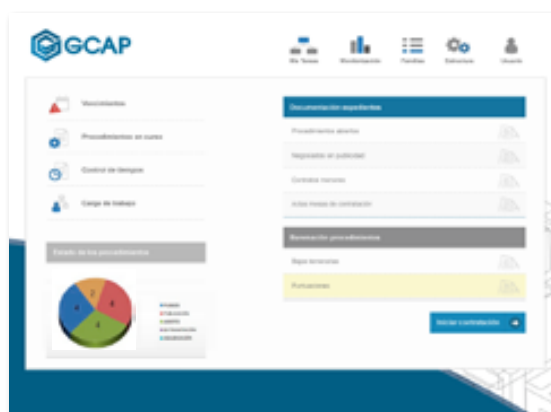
GCAP

Mis Tareas
Monitorización
Familias
Estructura
Usuario

Vencimientos

Procedimientos en curso

Control de tiempos

Carga de trabajo

Estado de los procedimientos

2
4
2
4

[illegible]
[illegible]
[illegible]
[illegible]
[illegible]

Documentación expediente

Procedimientos abiertos

Negociados sin publicidad

Contratos menores

Actas mesas de contratación

Generación procedimientos

Bajas temerarias

Puntuaciones

Iniciar contratación